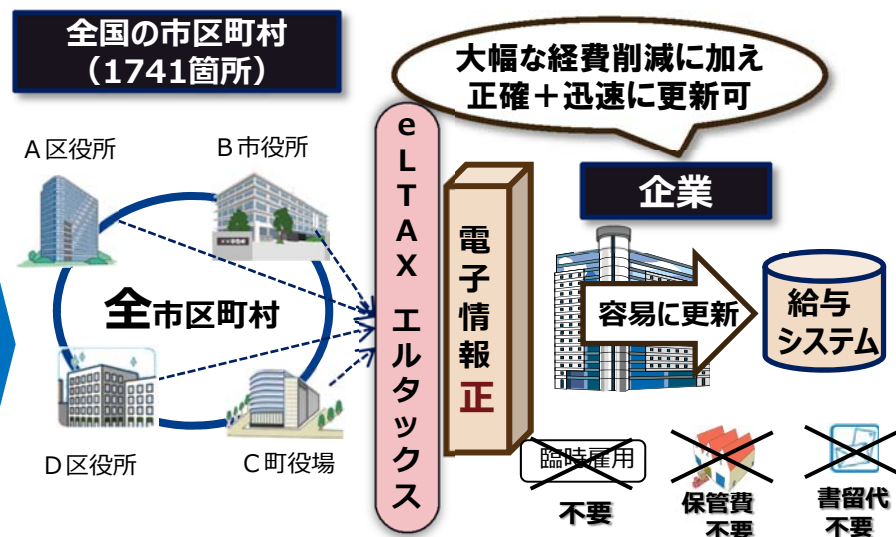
全国の市区町村
（1741箇所）

大幅な経費削減に加え
正確＋迅速に更新可

A区役所

B市役所

全市区町村

D区役所

C町役場

eLTAX エルタックス

電子情報正

企業

容易に更新

給与システム

臨時雇用
不要

保管費
不要

書留代
不要